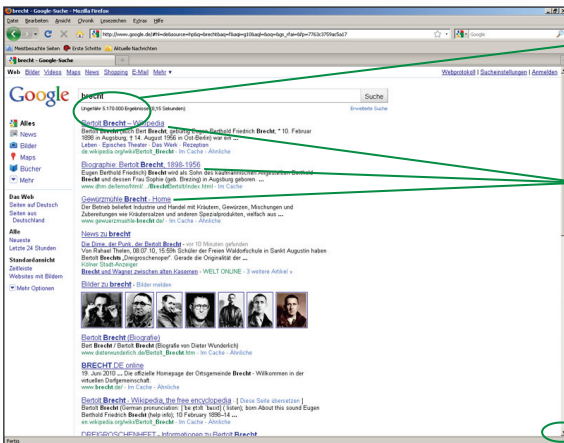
brecht - Google-Suche - Mozilla Firefox

Datei Bearbeiten Ansicht Chronik Lesezeichen Extras Hilfe

http://www.google.de/#hl=de&source=hp&q=brecht&aq=f&aqi=g10&aql=&oq=&gs_rfai=&fp=7763c3759e5a17

Google

Meistbesuchte Seiten Erste Schritte Aktuelle Nachrichten

brecht - Google-Suche

Web Bilder Videos Maps News Shopping E-Mail Mehr ▾

Webprotokoll | Sucheinstellungen | Anmelden

Google

brecht

Suche

Ungefähr 5.170.000 Ergebnisse (0,16 Sekunden)

Erweiterte Suche

Alles
News
Bilder
Maps
Bücher
Mehr

Das Web
Seiten auf Deutsch
Seiten aus Deutschland

Alle
Neueste
Letzte 24 Stunden

Standardansicht
Zeitleiste
Websites mit Bildern

Mehr Optionen

Bertolt Brecht – Wikipedia
Bertolt Brecht (auch Bert Brecht, geboral Eugen Berthold Friedrich Brecht, * 10. Februar 1898 in Augsburg, † 14. August 1956 in Ost-Berlin) war ein ...
Leben - Episches Theater - Das Werk - Rezeption
de.wikipedia.org/wiki/Bertolt_Brecht - Im Cache - Ähnliche

Biographie: Bertolt Brecht, 1898-1956
Eugen Berthold Friedrich Brecht wird als Sohn des kaufmännischen Angestellten Berthold Brecht und dessen Frau Sophie (geb. Brezing) in Augsburg geboren. ...
www.dhm.de/lemo/html/.../BrechtBertolt/index.html - Im Cache - Ähnliche

Gewürzmühle Brecht - Home
Der Betrieb beliefert Industrie und Handel mit Kräutern, Gewürzen, Mischungen und Zubereitungen wie Kräutersalzen und anderen Spezialprodukten, vielfach aus ...
www.gewuerzmuehle-brecht.de/ - Im Cache - Ähnliche

News zu brecht
Die Drne, der Punk, der Bertolt Brecht - vor 10 Minuten gefunden
Von Rahael Thalen, 08.07.10, 15:59h Schüler der Freien Waldorfschule in Sankt Augustin haben Bertolt Brechts „Dreigroschenoper". Gerade die Originalität der ...
Kölner Stadt-Anzeiger
Brecht und Wagner zwischen alten Kasernen - WELT ONLINE - 3 weitere Artikel »

Bilder zu brecht - Bildermelden

Bertolt Brecht (Biografie)
Bert Brecht / Bertolt Brecht (Biografie von Dieter Wunderlich)
www.dieterwunderlich.de/Bertolt_Brecht.htm - Im Cache - Ähnliche

BRECHT.DE online
19. Juni 2010 ... Die offizielle Homepage der Ortsgemeinde Brecht - Willkommen in der virtuellen Dorfgemeinschaft.
www.brecht.de/ - Im Cache - Ähnliche

Bertolt Brecht - Wikipedia, the free encyclopedia - [ Diese Seite übersetzen ]
Bertolt Brecht (German pronunciation: [ bɛʁtɔlt bʁɛçt] ( listen); born About this sound Eugen Berthold Friedrich Brecht (help·info); 10 February 1898–14 ...
en.wikipedia.org/wiki/Bertolt_Brecht - Im Cache - Ähnliche

DREIGROSCHENHEFT - Informationen zu Bertolt Brecht

Fertig